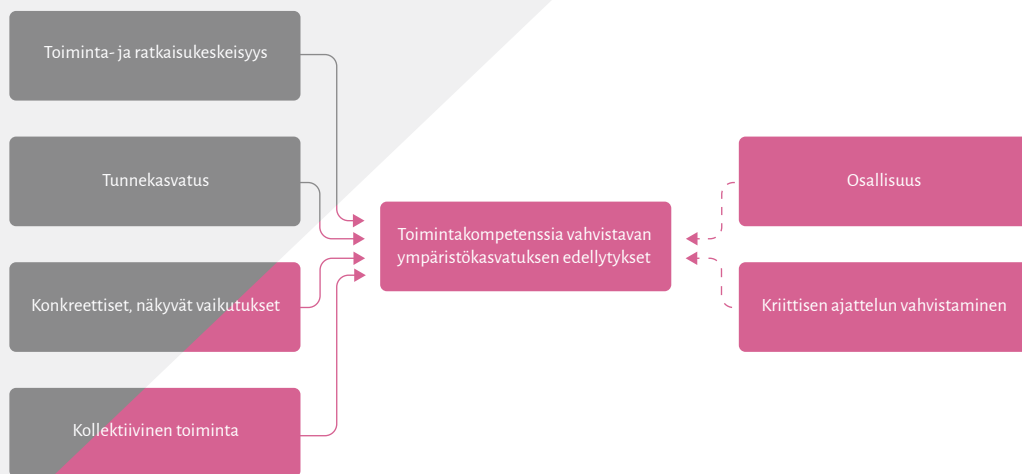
Toiminta- ja ratkaisukeskeisyys

Tunnekasvatus

Konkreettiset, näkyvät vaikutukset

Kollektiivinen toiminta

Toimintakompetenssia vahvistavan ympäristökasvatuksen edellytykset

Osallisuus

Kriittisen ajattelun vahvistaminen